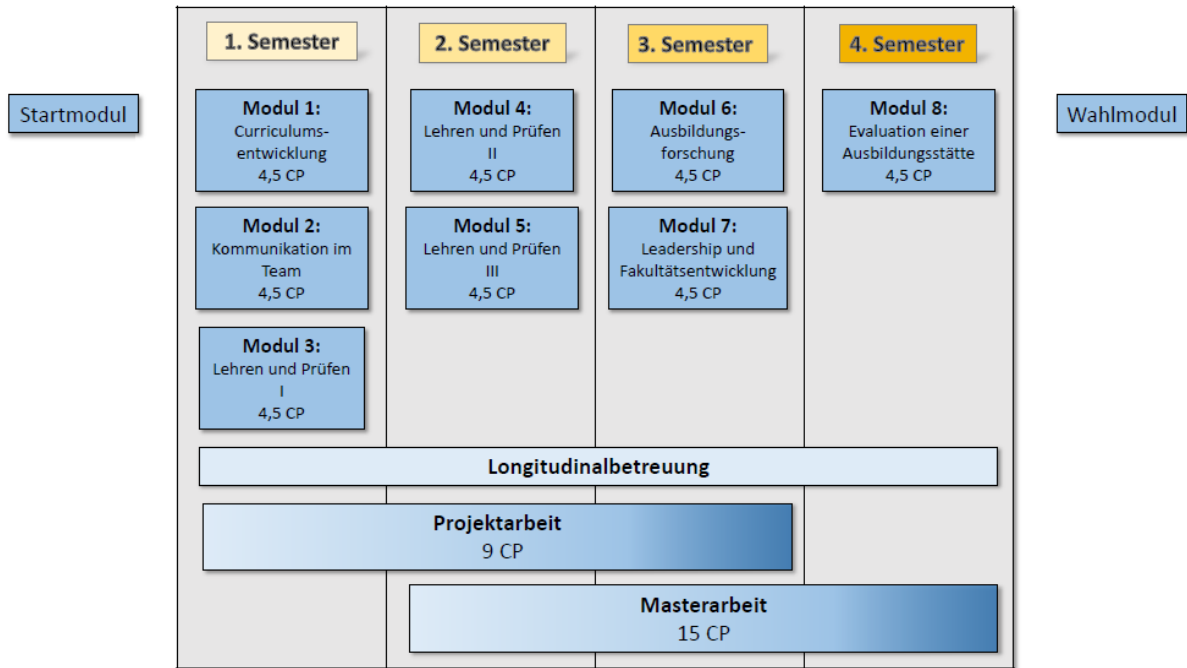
Startmodul

1. Semester

Modul 1:
Curriculumsentwicklung
4,5 CP

Modul 2:
Kommunikation im Team
4,5 CP

Modul 3:
Lehren und Prüfen I
4,5 CP

2. Semester

Modul 4:
Lehren und Prüfen II
4,5 CP

Modul 5:
Lehren und Prüfen III
4,5 CP

3. Semester

Modul 6:
Ausbildungsforschung
4,5 CP

Modul 7:
Leadership und Fakultätsentwicklung
4,5 CP

4. Semester

Modul 8:
Evaluation einer Ausbildungsstätte
4,5 CP

Wahlmodul

Longitudinalbetreuung

Projektarbeit
9 CP

Masterarbeit
15 CP